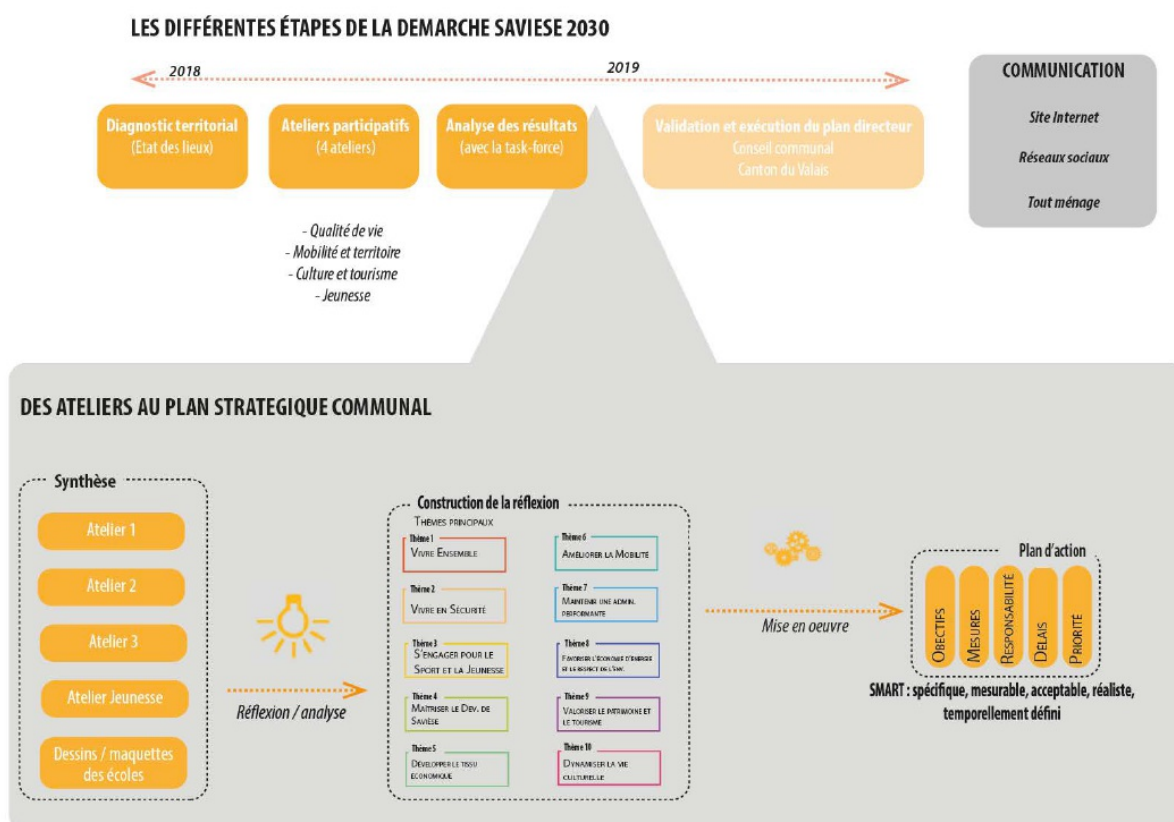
LES DIFFÉRENTES ÉTAPES DE LA DEMARCHE SAVIESE 2030

2018

2019

Diagnostic territorial
(Etat des lieux)

Ateliers participatifs
(4 ateliers)

Analyse des résultats
(avec la task-force)

Validation et exécution du plan directeur
Conseil communal
Canton du Valais

COMMUNICATION

Site Internet

Réseaux sociaux

Tout ménage

- Qualité de vie
- Mobilité et territoire
- Culture et tourisme
- Jeunesse

DES ATELIERS AU PLAN STRATEGIQUE COMMUNAL

Synthèse

Atelier 1

Atelier 2

Atelier 3

Atelier Jeunesse

Dessins / maquettes des écoles

Réflexion / analyse

Construction de la réflexion
Thèmes principaux

Thème 1
Vivre Ensemble

Thème 2
Vivre en Sécurité

Thème 3
S'engager pour le Sport et la Jeunesse

Thème 4
Maîtriser le Dev. de Savièse

Thème 5
Développer le tissu économique

Thème 6
Améliorer la Mobilité

Thème 7
Maintenir une admin. performante

Thème 8
Favoriser l'économie d'energie et le respect de l'env.

Thème 9
Valoriser le patrimoine et le tourisme

Thème 10
Dynamiser la vie culturelle

Mise en oeuvre

Plan d'action

Objectifs

Mesures

Responsabilité

Delais

Priorité

SMART : spécifique, mesurable, acceptable, réaliste, temporellement défini